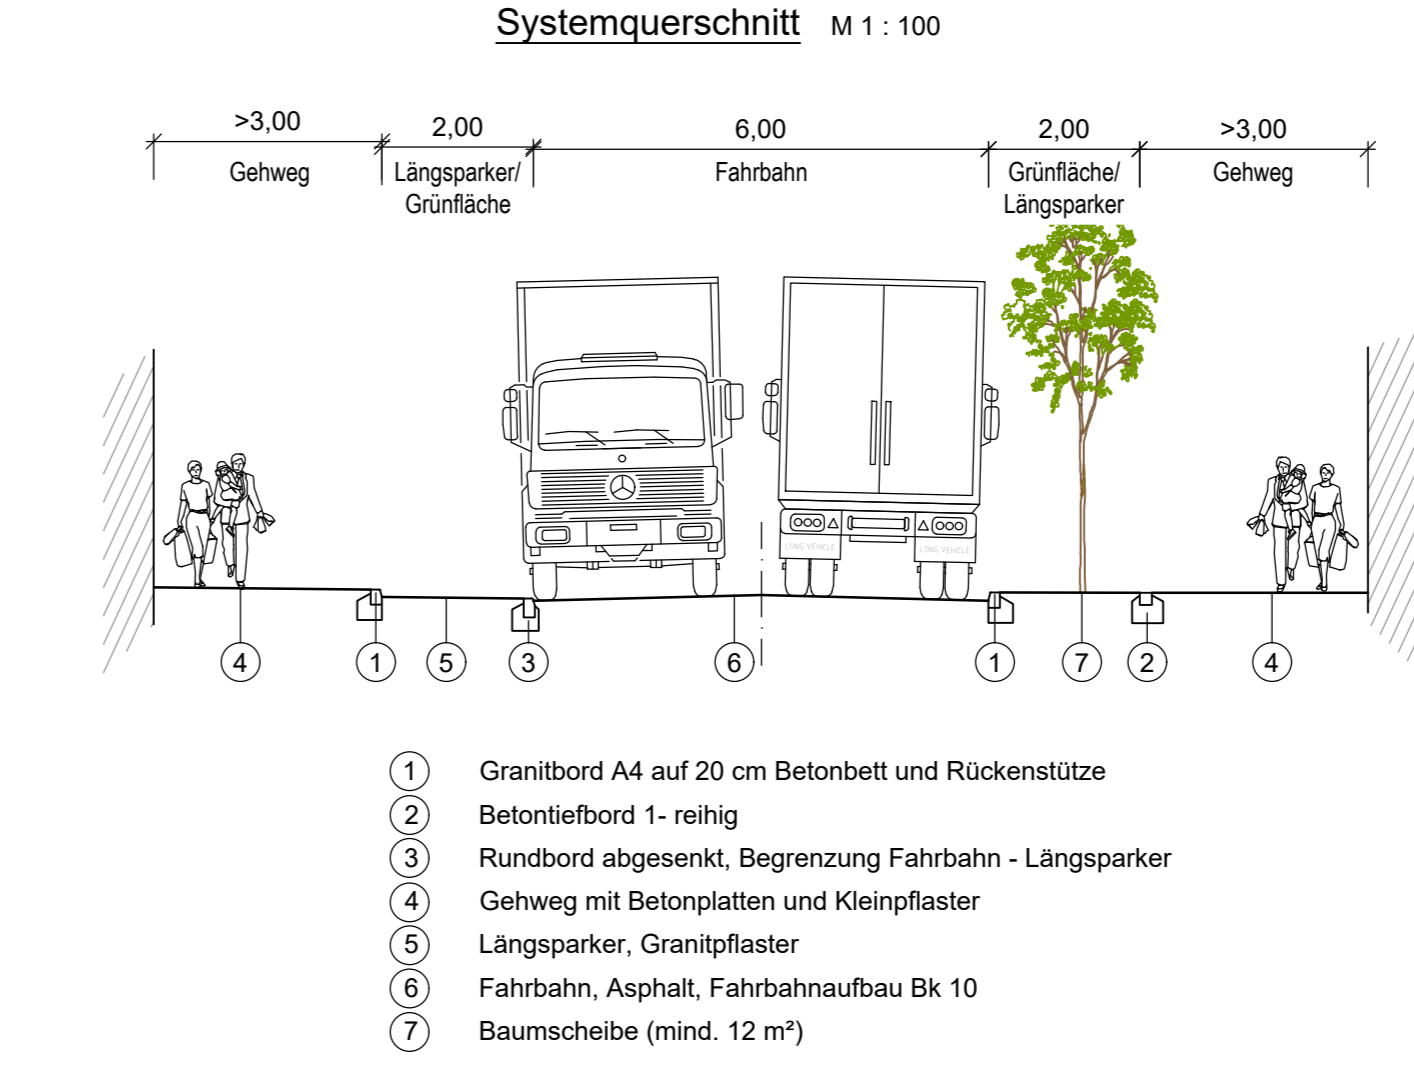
Systemquerschnitt M 1 : 100

>3,00
Gehweg

2,00
Längsparker/ Grünfläche

6,00
Fahrbahn

2,00
Grünfläche/ Längsparker

>3,00
Gehweg

LONG VEHICLE
LONG VEHICLE

4 1 5 3 6 1 7 2 4

1 Granitbord A4 auf 20 cm Betonbett und Rückenstütze
2 Betontiefbord 1- reihig
3 Rundbord abgesenkt, Begrenzung Fahrbahn - Längsparker
4 Gehweg mit Betonplatten und Kleinpflaster
5 Längsparker, Granitpflaster
6 Fahrbahn, Asphalt, Fahrbahnaufbau Bk 10
7 Baumscheibe (mind. 12 m²)